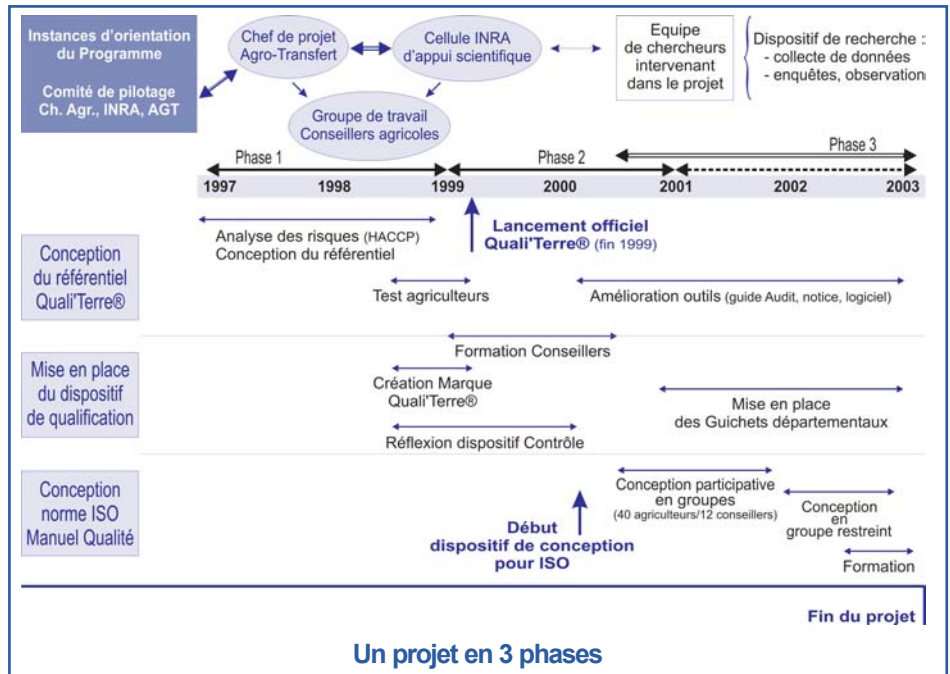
Instances d'orientation du Programme

Comité de pilotage Ch. Agr., INRA, AGT

Chef de projet Agro-Transfert

Cellule INRA d'appui scientifique

Equipe de chercheurs intervenant dans le projet

Dispositif de recherche :
- collecte de données
- enquêtes, observation

Groupe de travail Conseillers agricoles

Phase 1

Phase 2

Phase 3

1997 1998 1999 2000 2001 2002 2003

Analyse des risques (HACCP)
Conception du référentiel

Lancement officiel Quali'Terre® (fin 1999)

Conception du référentiel Quali'Terre®

Test agriculteurs

Amélioration outils (guide Audit, notice, logiciel)

Formation Conseillers

Mise en place du dispositif de qualification

Création Marque Quali'Terre®

Mise en place des Guichets départementaux

Réflexion dispositif Contrôle

Conception norme ISO Manuel Qualité

Conception participative en groupes (40 agriculteurs/12 conseillers)

Conception en groupe restreint

Début dispositif de conception pour ISO

Formation

Fin du projet

Un projet en 3 phases